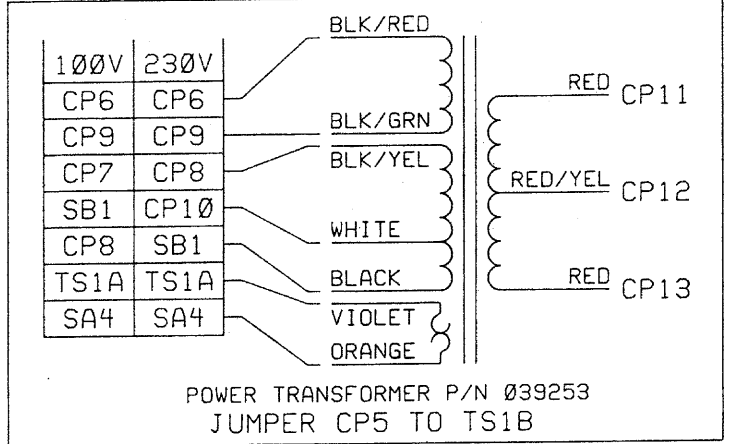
| 1ØØV | 230V |
|---|---|
| CP6 | CP6 |
| CP9 | CP9 |
| CP7 | CP8 |
| SB1 | CP1Ø |
| CP8 | SB1 |
| TS1A | TS1A |
| SA4 | SA4 |

BLK/RED

BLK/GRN

BLK/YEL

WHITE

BLACK

VIOLET

ORANGE

RED CP11

RED/YEL CP12

RED CP13

POWER TRANSFORMER P/N Ø39253
JUMPER CP5 TO TS1B